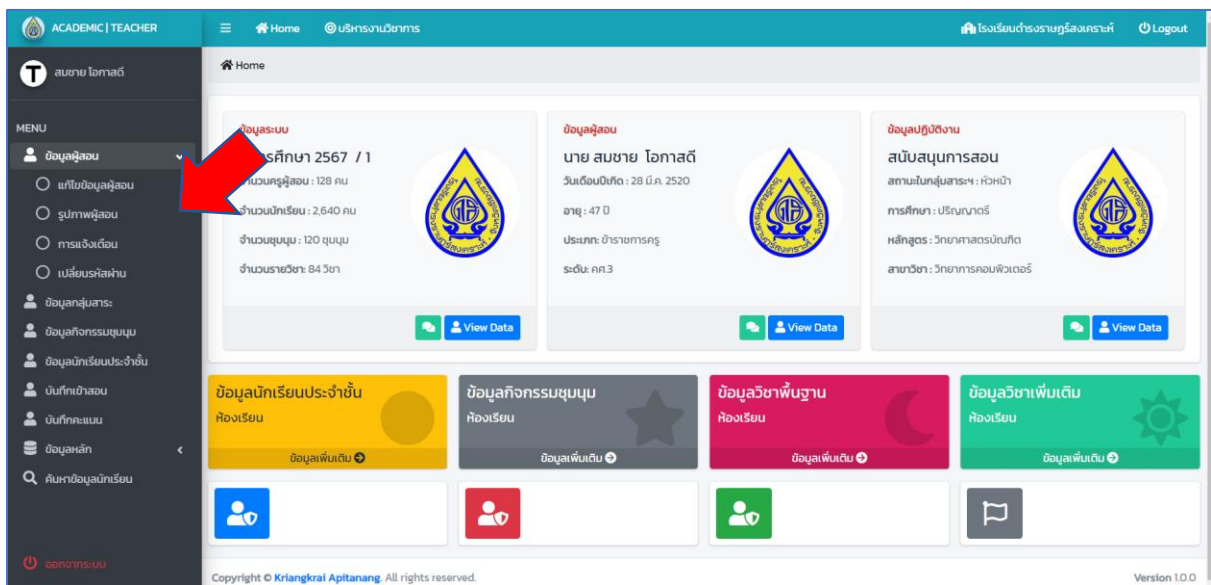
ACADEMIC | TEACHER

Home

บริหารงานวิชาการ

โรงเรียนดำรงราษฎร์สงเคราะห์

Logout

T สมชาย โอภาสดี

MENU

ข้อมูลผู้สอน

แก้ไขข้อมูลผู้สอน

รูปภาพผู้สอน

การแจ้งเตือน

เปลี่ยนรหัสผ่าน

ข้อมูลกลุ่มสาระ

ข้อมูลกิจกรรมชุมนุม

ข้อมูลนักเรียนประจำชั้น

บันทึกเข้าสอน

บันทึกคะแนน

ข้อมูลหลัก

ค้นหาข้อมูลนักเรียน

ออกจากระบบ

Home

ข้อมูลระบบ

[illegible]รศึกษา 2567 / 1

จำนวนครูผู้สอน : 128 คน

จำนวนนักเรียน : 2,640 คน

จำนวนชุมนุม : 120 ชุมนุม

จำนวนรายวิชา : 84 วิชา

View Data

ข้อมูลผู้สอน

นาย สมชาย โอภาสดี

วันเดือนปีเกิด : 28 มี.ค. 2520

อายุ : 47 ปี

ประเภท : ข้าราชการครู

ระดับ : คศ.3

View Data

ข้อมูลปฏิบัติงาน

สนับสนุนการสอน

สถานะในกลุ่มสาระฯ : หัวหน้า

การศึกษา : ปริญญาตรี

หลักสูตร : วิทยาศาสตรบัณฑิต

สาขาวิชา : วิทยาการคอมพิวเตอร์

View Data

ข้อมูลนักเรียนประจำชั้น
ห้องเรียน
ข้อมูลเพิ่มเติม

ข้อมูลกิจกรรมชุมนุม
ห้องเรียน
ข้อมูลเพิ่มเติม

ข้อมูลวิชาพื้นฐาน
ห้องเรียน
ข้อมูลเพิ่มเติม

ข้อมูลวิชาเพิ่มเติม
ห้องเรียน
ข้อมูลเพิ่มเติม

Copyright © Kriangkrai Apitanang. All rights reserved.

Version 1.0.0